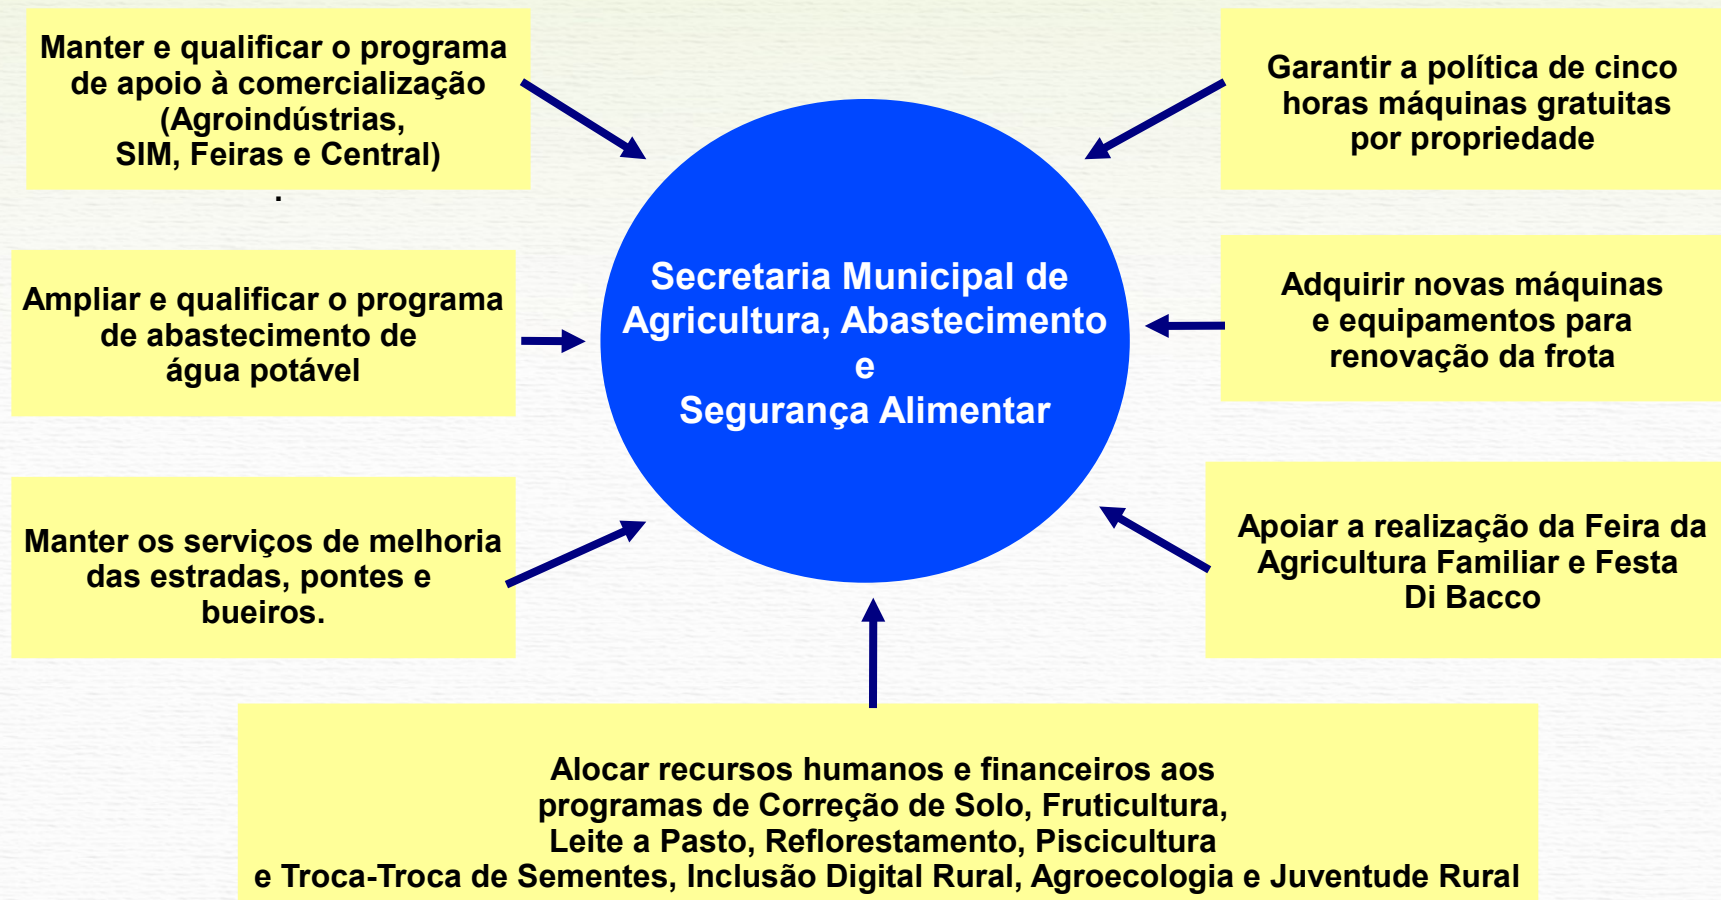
Manter e qualificar o programa de apoio à comercialização (Agroindústrias, SIM, Feiras e Central)

.

Garantir a política de cinco horas máquinas gratuitas por propriedade

Secretaria Municipal de Agricultura, Abastecimento e Segurança Alimentar

Ampliar e qualificar o programa de abastecimento de água potável

Adquirir novas máquinas e equipamentos para renovação da frota

Manter os serviços de melhoria das estradas, pontes e bueiros.

Apoiar a realização da Feira da Agricultura Familiar e Festa Di Bacco

Alocar recursos humanos e financeiros aos programas de Correção de Solo, Fruticultura, Leite a Pasto, Reflorestamento, Piscicultura e Troca-Troca de Sementes, Inclusão Digital Rural, Agroecologia e Juventude Rural